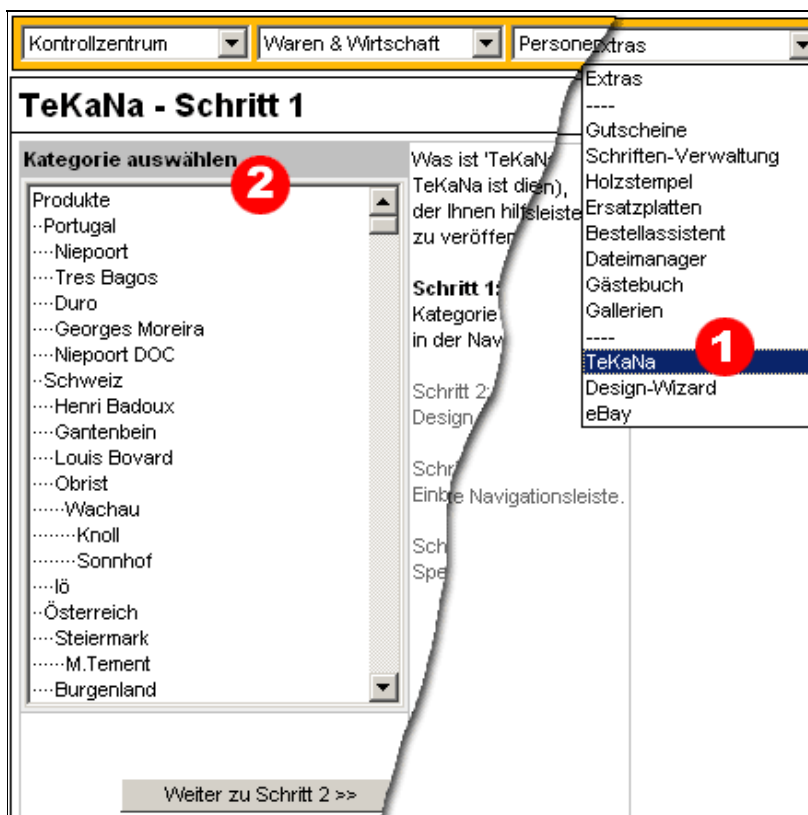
Kontrollzentrum | Waren & Wirtschaft | Personenextras

Extras
----
Gutscheine
Schriften-Verwaltung
Holzstempel
Ersatzplatten
Bestellassistent
Dateimanager
Gästebuch
Gallerien
----
TeKaNa
Design-Wizard
eBay

1

TeKaNa - Schritt 1

Kategorie auswählen

2

Produkte
··Portugal
····Niepoort
····Tres Bagos
····Duro
····Georges Moreira
····Niepoort DOC
··Schweiz
····Henri Badoux
····Gantenbein
····Louis Bovard
····Obrist
······Wachau
········Knoll
········Sonnhof
····lö
··Österreich
····Steiermark
······M.Tement
····Burgenland

Was ist 'TeKaN
TeKaNa ist dien),
der Ihnen hilfsleiste
zu veröffen

Schritt 1:
Kategorie
in der Nav

Schritt 2:
Design

Schr
Einbe Navigationsleiste.

Sch
Spe

Weiter zu Schritt 2 >>